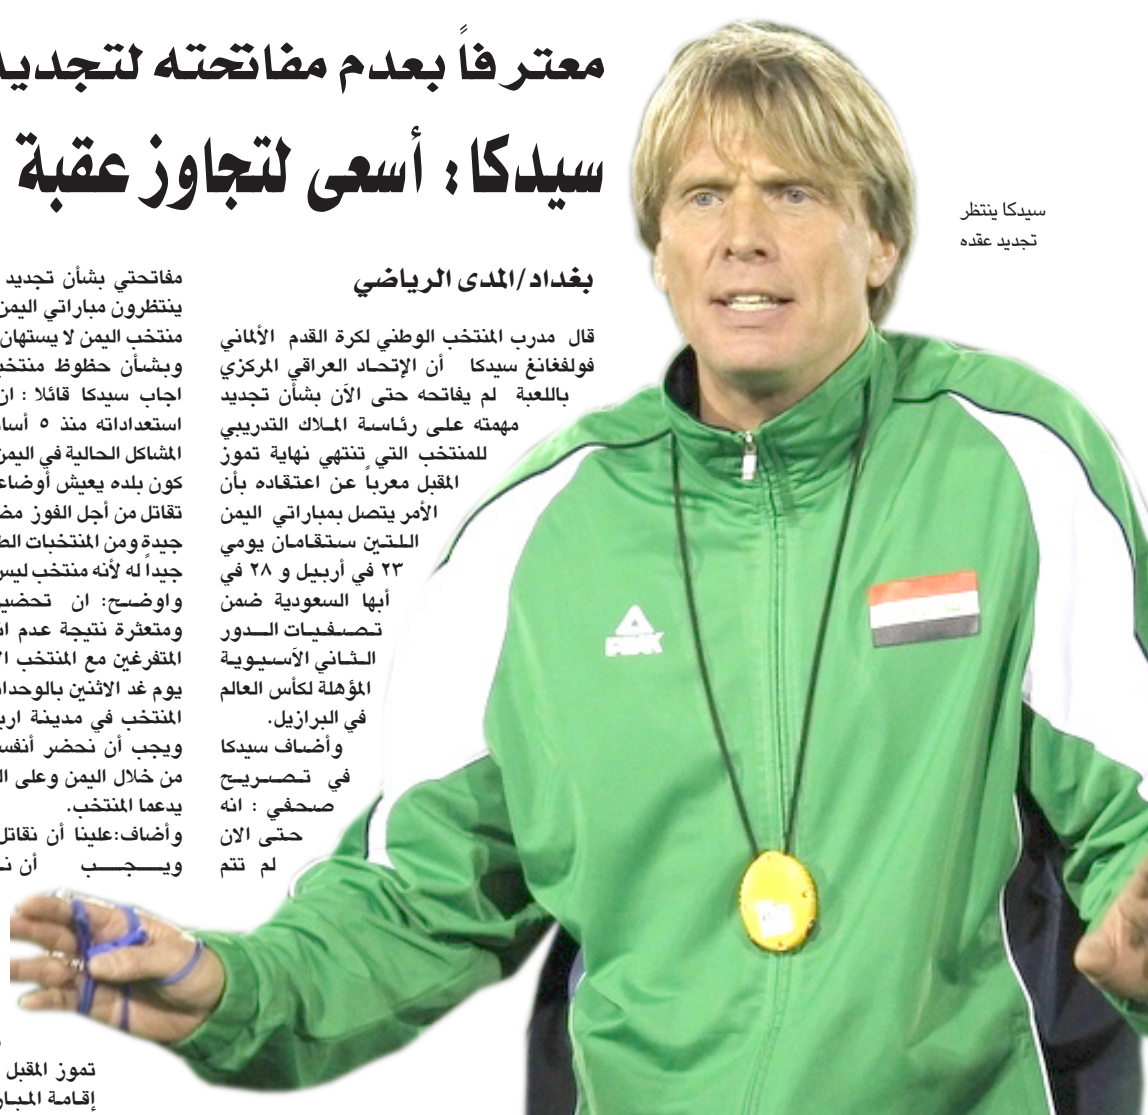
معترفاً بعدم مفاتحته لتجديد

سيدكا: أسعى لتجاوز عقبة

سيدكا ينتظر تجديد عقده

بغداد/المدى الرياضي

قال مدرب المنتخب الوطني لكرة القدم الألماني فولفغانغ سيدكا أن الإتحاد العراقي المركزي باللعبة لم يفاتحه حتى الآن بشأن تجديد مهمته على رئاسة الملاك التدريبي للمنتخب التي تنتهي نهاية تموز المقبل معرباً عن اعتقاده بأن الأمر يتصل بمباراتي اليمن اللتين ستقامان يومي ٢٣ في أبريل و ٢٨ في أبها السعودية ضمن تصفيات الدور الثاني الآسيوية المؤهلة لكأس العالم في البرازيل.

وأضاف سيدكا في تصريح صحفي : انه حتى الان لم تتم

مفاتحتي بشأن تجديد
ينتظرون مباراتي اليمن
منتخب اليمن لا يستهان
وبشأن حظوظ منتخ
اجاب سيدكا قائلا : ان
استعداداته منذ ٥ أسا
المشاكل الحالية في اليمن
كون بلده يعيش أوضاع
تقاتل من أجل الفوز مض
جيدة ومن المنتخبات الط
جيداً له لأنه منتخب ليس
واوضح: ان تحضي
ومتعثرة نتيجة عدم ا
المتفرغين مع المنتخب ا
يوم غد الاثنين بالوحدا
المنتخب في مدينة ارب
ويجب أن نحضر أنفس
من خلال اليمن وعلى ال
يدعما المنتخب.
وأضاف:علينا أن نقاتل
ويجب أن ن

تموز المقبل
إقامة المبا